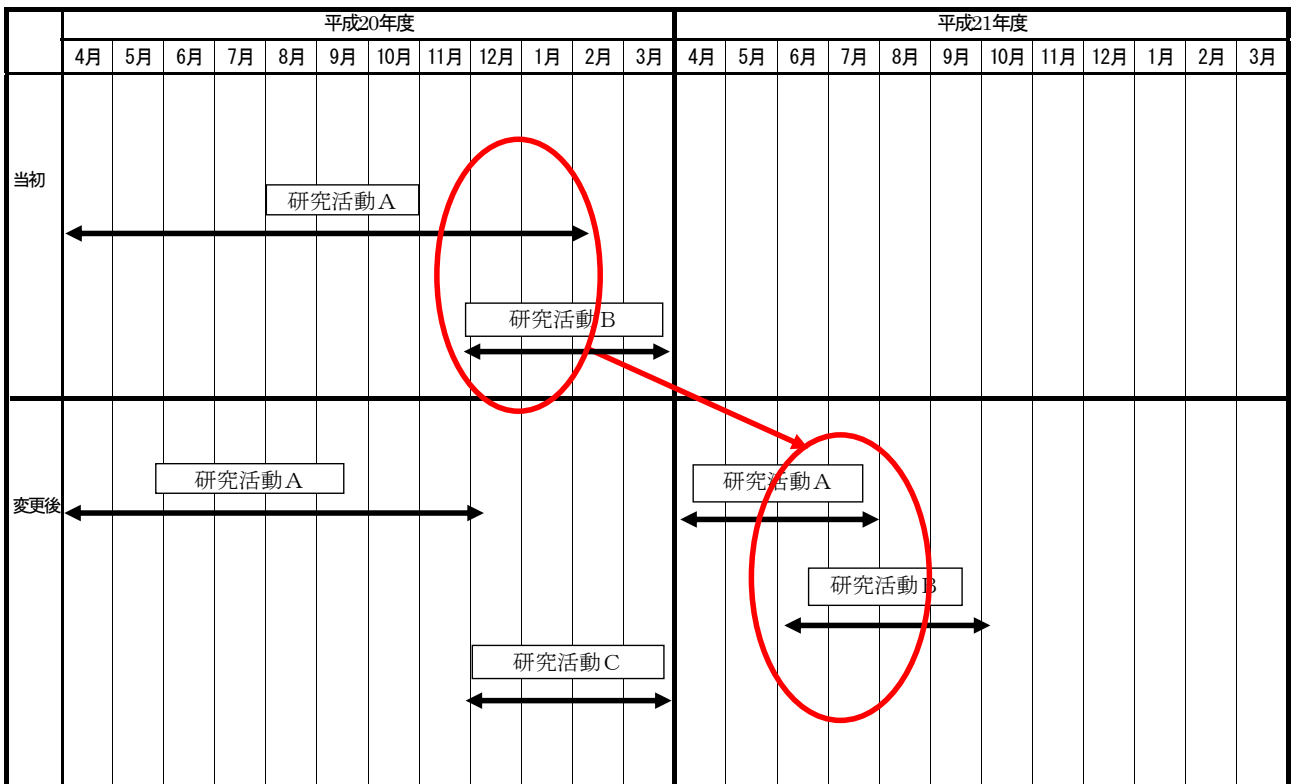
| | 平成20年度 | | | | | | | | | | | | 平成21年度 | | | | | | | | | | | |
|---|---|---|---|---|---|---|---|---|---|---|---|---|---|---|---|---|---|---|---|---|---|---|---|---|
| | 4月 | 5月 | 6月 | 7月 | 8月 | 9月 | 10月 | 11月 | 12月 | 1月 | 2月 | 3月 | 4月 | 5月 | 6月 | 7月 | 8月 | 9月 | 10月 | 11月 | 12月 | 1月 | 2月 | 3月 |
| 当初 | | | | | | | | | | | | | | | | | | | | | | | | |
| 変更後 | | | | | | | | | | | | | | | | | | | | | | | | |

研究活動A

研究活動B

研究活動A

研究活動A

研究活動B

研究活動C